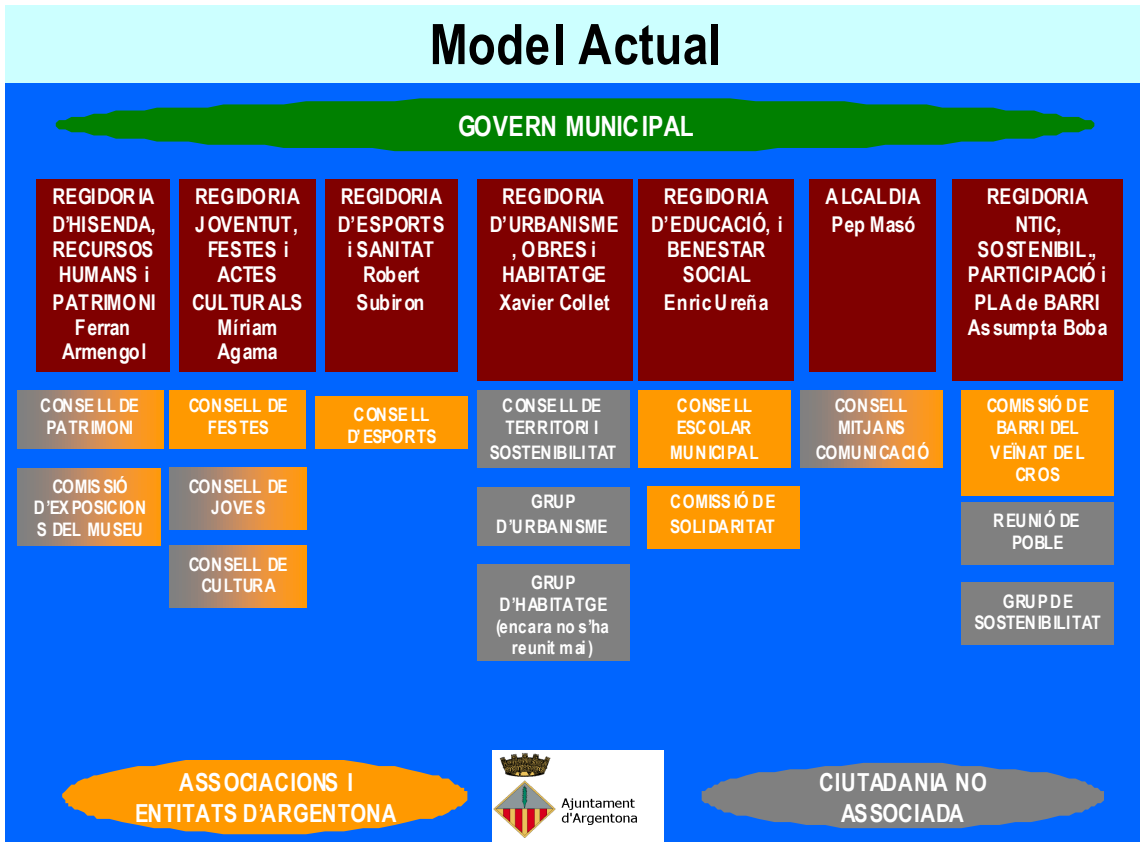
Model Actual

GOVERN MUNICIPAL

REGIDORIA D'HISENDA, RECURSOS HUMANS i PATRIMONI Ferran Armengol

REGIDORIA JOVENTUT, FESTES i ACTES CULTURALS Míriam Agama

REGIDORIA D'ESPORTS i SANITAT Robert Subiron

REGIDORIA D'URBANISME, OBRES i HABITATGE Xavier Collet

REGIDORIA D'EDUCACIÓ, i BENESTAR SOCIAL Enric Ureña

ALCALDIA Pep Masó

REGIDORIA NTIC, SOSTENIBIL., PARTICIPACIÓ i PLA de BARRI Assumpta Boba

CONSELL DE PATRIMONI

COMISSIÓ D'EXPOSICIONS DEL MUSEU

CONSELL DE FESTES

CONSELL DE JOVES

CONSELL DE CULTURA

CONSELL D'ESPORTS

CONSELL DE TERRITORI I SOSTENIBILITAT

GRUP D'URBANISME

GRUP D'HABITATGE (encara no s'ha reunit mai)

CONSELL ESCOLAR MUNICIPAL

COMISSIÓ DE SOLIDARITAT

CONSELL MITJANS COMUNICACIÓ

COMISSIÓ DE BARRI DEL VEÏNAT DEL CROS

REUNIÓ DE POBLE

GRUP DE SOSTENIBILITAT

ASSOCIACIONS I ENTITATS D'ARGENTONA

Ajuntament d'Argentona

CIUTADANIA NO ASSOCIADA